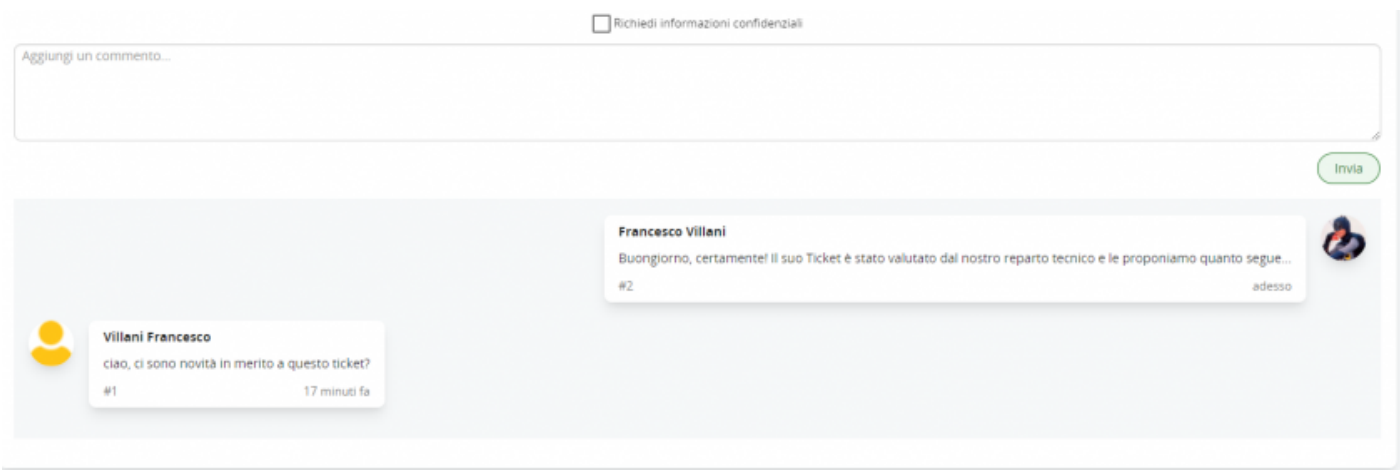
Richiedi informazioni confidenziali

Aggiungi un commento...

Invia

Francesco Villani

Buongiorno, certamente! Il suo Ticket è stato valutato dal nostro reparto tecnico e le proponiamo quanto segue...

#2

adesso

Villani Francesco

ciao, ci sono novità in merito a questo ticket?

#1

17 minuti fa